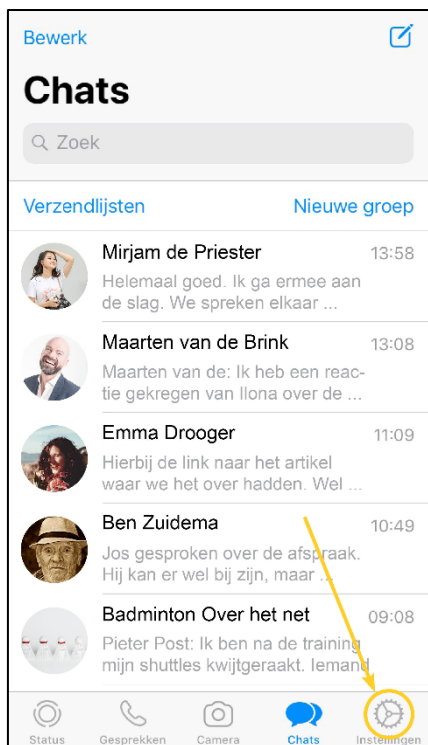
Bewerk

Chats

Zoek

Verzendlijsten

Nieuwe groep

Mirjam de Priester
13:58
Helemaal goed. Ik ga ermee aan de slag. We spreken elkaar ...

Maarten van de Brink
13:08
Maarten van de: Ik heb een reactie gekregen van Ilona over de ...

Emma Drooger
11:09
Hierbij de link naar het artikel waar we het over hadden. Wel ...

Ben Zuidema
10:49
Jos gesproken over de afspraak. Hij kan er wel bij zijn, maar ...

Badminton Over het net
09:08
Pieter Post: Ik ben na de training mijn shuttles kwijtgeraakt. Iemand

Status
Gesprekken
Camera
Chats
Instellingen